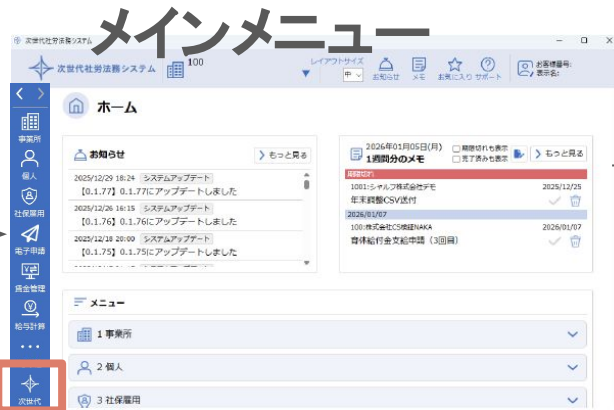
次世代社労法務システム

メインメニュー

次世代社労法務システム 100

レイアウトサイズ 中

お知らせ メモ お気に入り サポート

お客様番号: 表示名:

事業所
個人
社保雇用
電子申請
賃金管理
給与計算
• • •
次世代

ホーム

お知らせ
もっと見る

2025/12/29 18:24 システムアップデート
【0.1.77】0.1.77にアップデートしました

2025/12/26 16:15 システムアップデート
【0.1.76】0.1.76にアップデートしました

2025/12/18 20:00 システムアップデート
【0.1.75】0.1.75にアップデートしました

2026年01月05日(月)
1週間分のメモ
期限切れも表示
完了済みも表示
もっと見る

期限切れ
1001:シャルフ株式会社デモ 2025/12/25
年末調整CSV送付

2026/01/07
100:株式会社CS機器NAKA 2026/01/07
育休給付金支給申請（3回目）

メニュー

1 事業所

2 個人

3 社保雇用